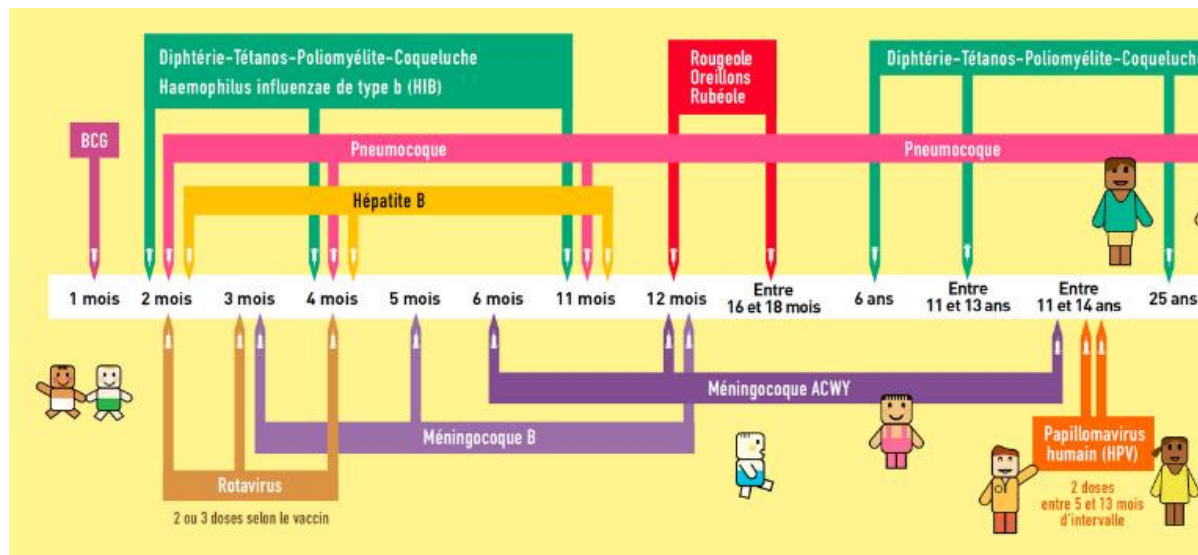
Diphtérie-Tétanos-Poliomyélite-Coqueluche
Haemophilus influenzae de type b (HIB)

Rougeole
Oreillons
Rubéole

Diphtérie-Tétanos-Poliomyélite-Coqueluche

BCG

Pneumocoque

Pneumocoque

Hépatite B

1 mois
2 mois
3 mois
4 mois
5 mois
6 mois
11 mois
12 mois
Entre 16 et 18 mois
6 ans
Entre 11 et 13 ans
Entre 11 et 14 ans
25 ans

Méningocoque ACWY

Méningocoque B

Rotavirus

2 ou 3 doses selon le vaccin

Papillomavirus humain (HPV)

2 doses entre 5 et 13 mois d'intervalle